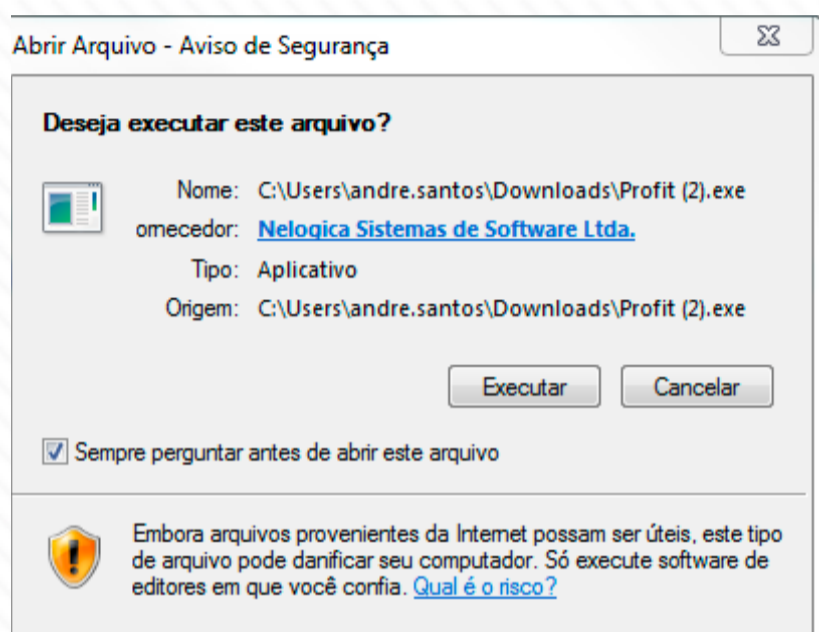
Abrir Arquivo - Aviso de Segurança

Deseja executar este arquivo?

Nome: C:\Users\andre.santos\Downloads\Profit (2).exe

ornecedor: Nelogica Sistemas de Software Ltda.

Tipo: Aplicativo

Origem: C:\Users\andre.santos\Downloads\Profit (2).exe

Executar Cancelar

Sempre perguntar antes de abrir este arquivo

Embora arquivos provenientes da Internet possam ser úteis, este tipo de arquivo pode danificar seu computador. Só execute software de editores em que você confia. Qual é o risco?